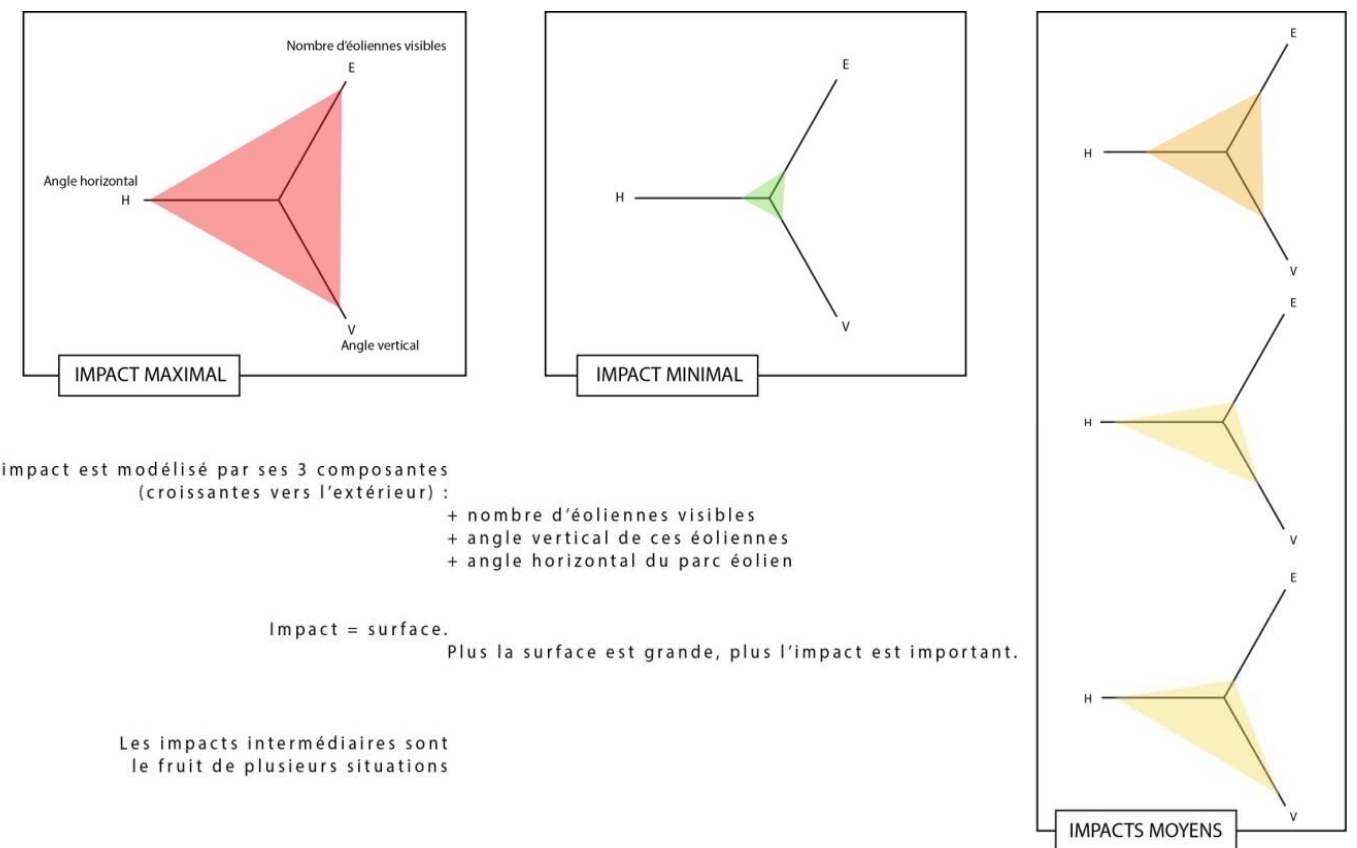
Nombre d'éoliennes visibles
E
Angle horizontal
H
V
Angle vertical
IMPACT MAXIMAL

E
H
V
IMPACT MINIMAL

E
H
V
E
H
V
E
H
V
IMPACTS MOYENS

impact est modélisé par ses 3 composantes (croissantes vers l'extérieur) :
+ nombre d'éoliennes visibles
+ angle vertical de ces éoliennes
+ angle horizontal du parc éolien

Impact = surface.
Plus la surface est grande, plus l'impact est important.

Les impacts intermédiaires sont le fruit de plusieurs situations